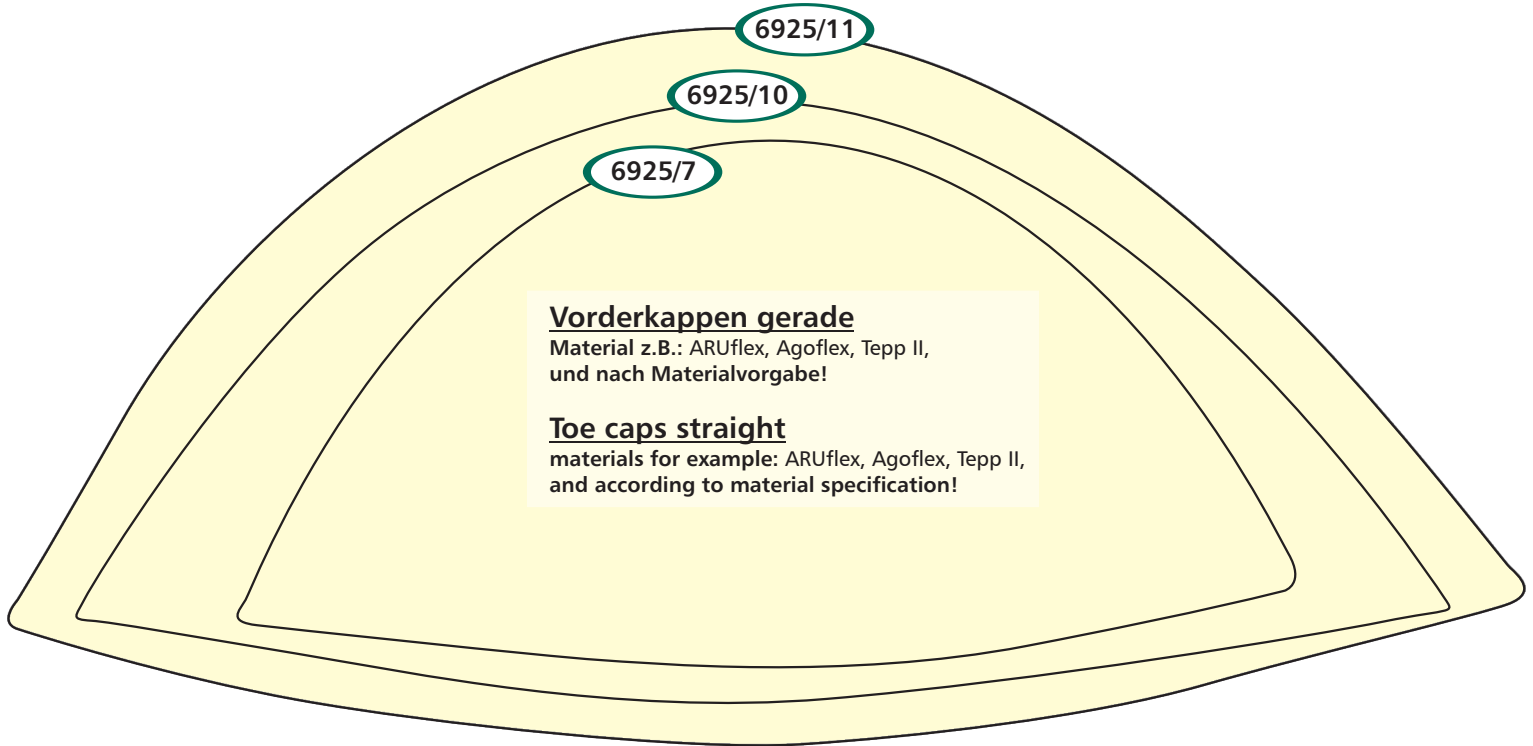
6925/11

6925/10

6925/7

Vorderkappen gerade
Material z.B.: ARUflex, Agoflex, Tepp II, und nach Materialvorgabe!

Toe caps straight
materials for example: ARUflex, Agoflex, Tepp II, and according to material specification!